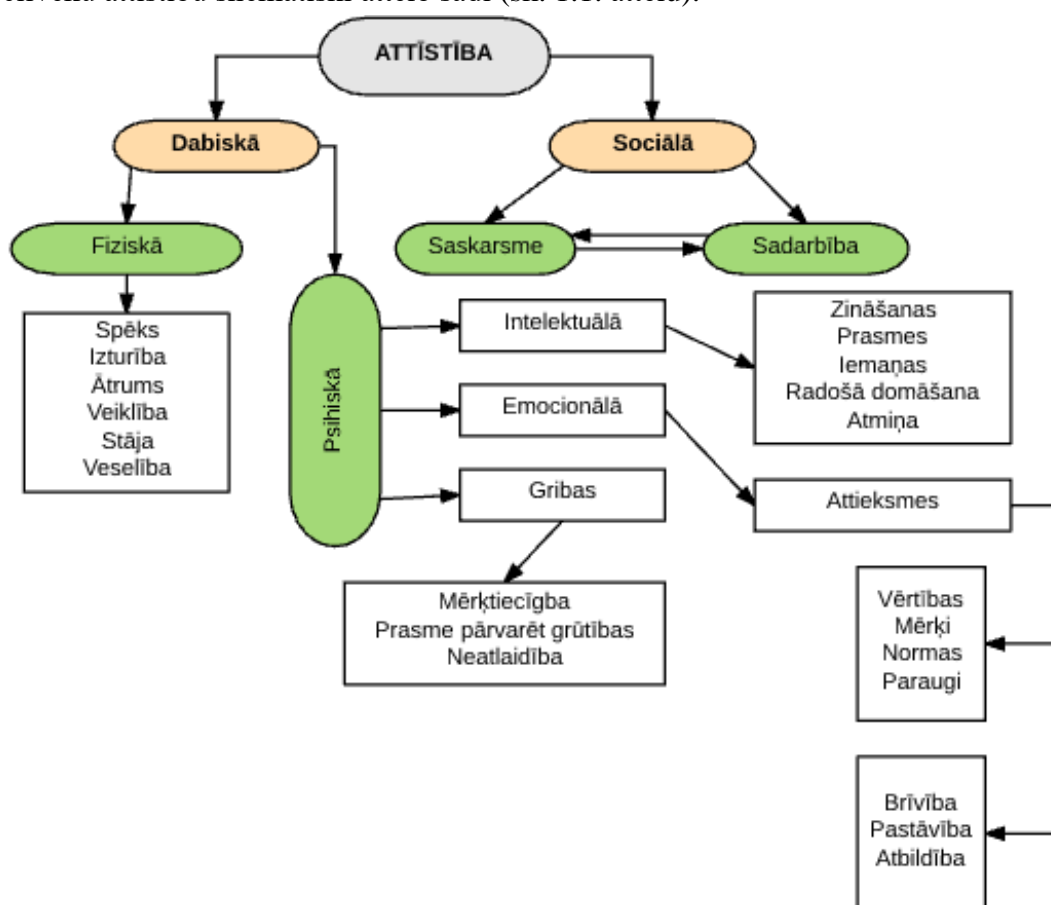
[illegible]

ATTĪSTĪBA

Dabiskā

Sociālā

Fiziskā

Saskarsme

Sadarbība

Spēks
Izturība
Ātrums
Veiklība
Stāja
Veselība

Psihiskā

Intelektuālā

Zināšanas
Prasmes
Iemaņas
Radošā domāšana
Atmiņa

Emocionālā

Attieksmes

Gribas

Mērķtiecīgba
Prasme pārvarēt grūtības
Neatlaidība

Vērtības
Mērķi
Normas
Paraugi

Brīvība
Pastāvība
Atbildība